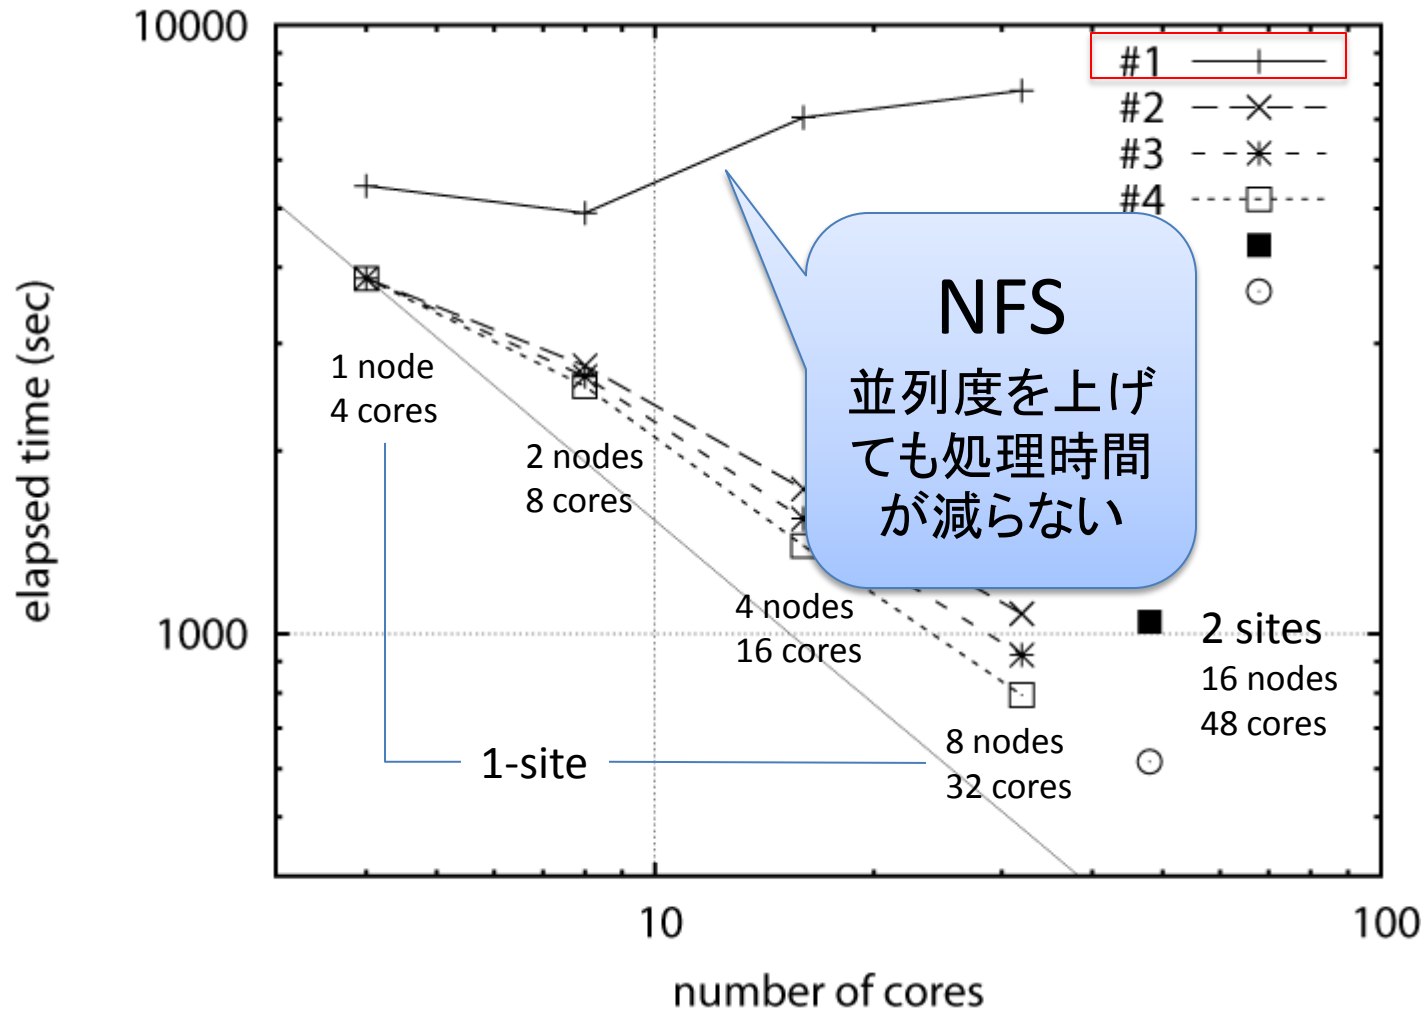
10000
1000
10
100
elapsed time (sec)
number of cores

#1
#2
#3
#4

NFS
並列度を上げても処理時間が減らない

1 node
4 cores
2 nodes
8 cores
4 nodes
16 cores
8 nodes
32 cores
2 sites
16 nodes
48 cores
1-site